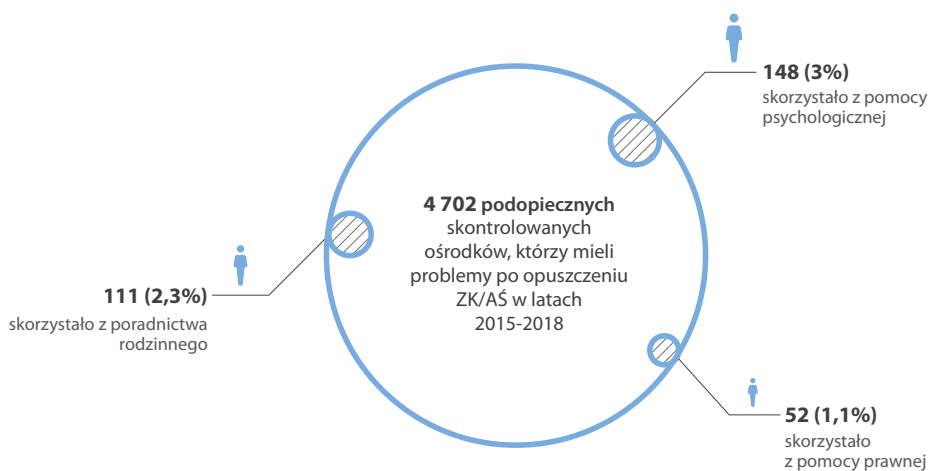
**4 702 podopiecznych** skontrolowanych ośrodków, którzy mieli problemy po opuszczeniu ZK/AŚ w latach 2015-2018

**148 (3%)**
skorzystało z pomocy psychologicznej

**111 (2,3%)**
skorzystało z poradnictwa rodzinnego

**52 (1,1%)**
skorzystało z pomocy prawnej